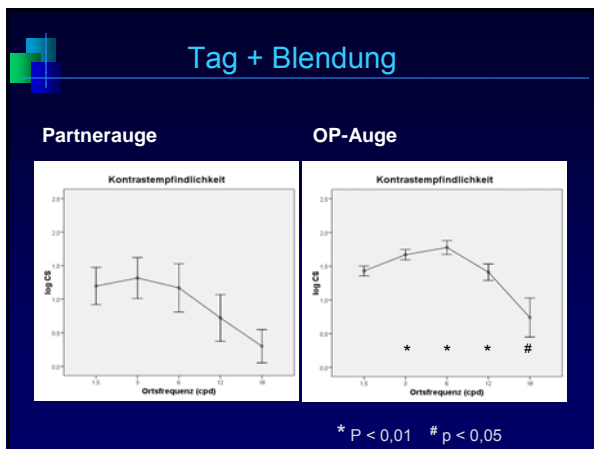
Tag + Blendung

Partnerauge

Kontrastempfindlichkeit

2,5
2,0
1,5
1,0
0,5
0,0

log CS

1,5
3
6
12
18

Ortsfrequenz (cpd)

OP-Auge

Kontrastempfindlichkeit

2,5
2,0
1,5
1,0
0,5
0,0

log CS

* * * #

1,5
3
6
12
18

Ortsfrequenz (cpd)

* P < 0,01 # p < 0,05